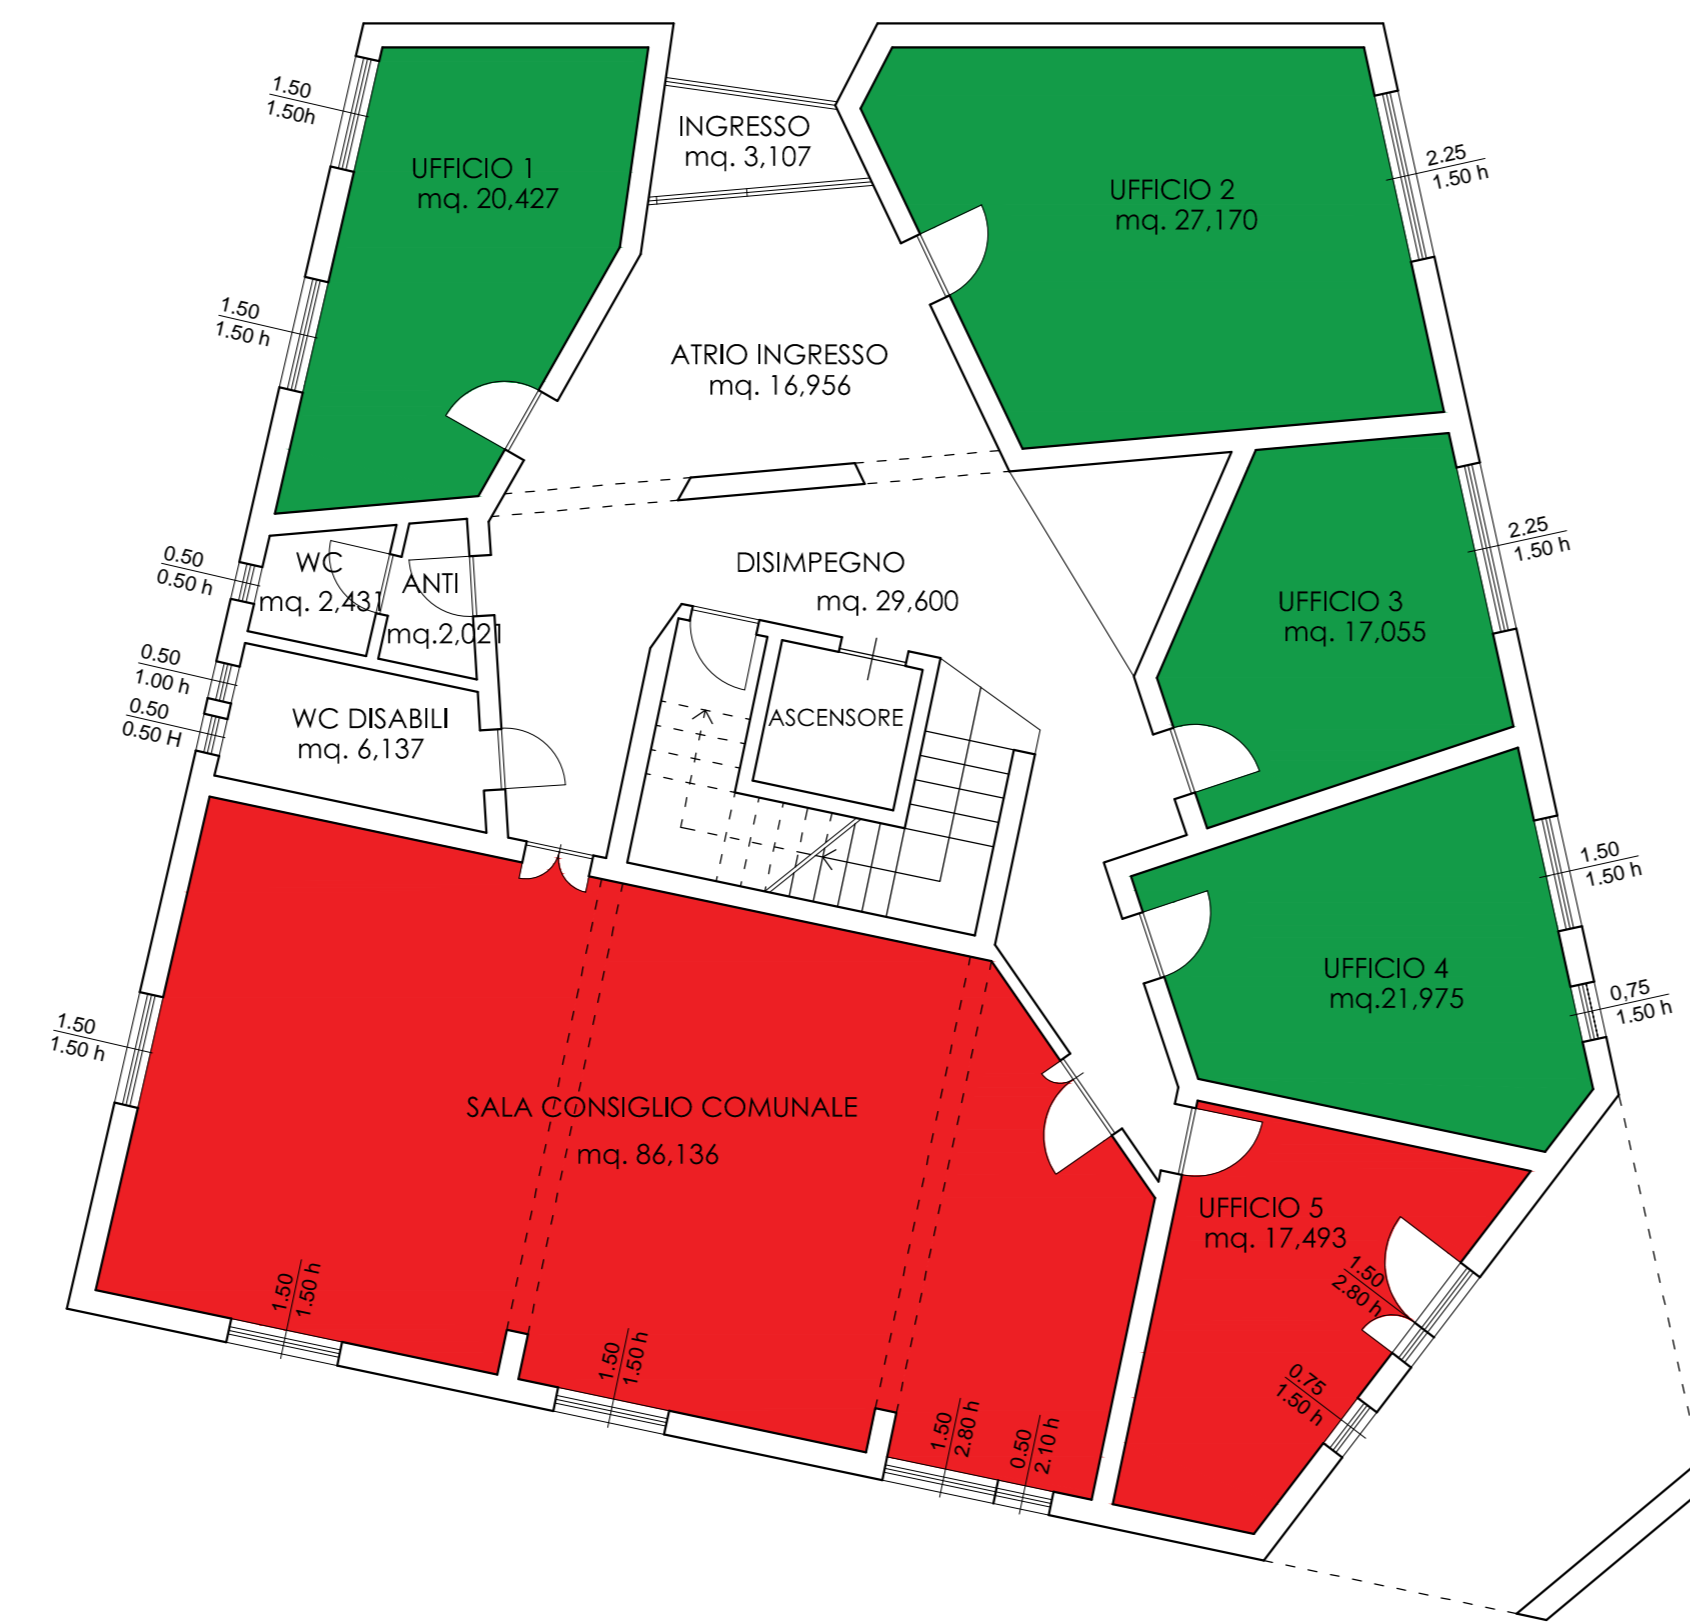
1.50
1.50h

UFFICIO 1
mq. 20,427

INGRESSO
mq. 3,107

UFFICIO 2
mq. 27,170

2.25
1.50 h

1.50
1.50 h

ATRIO INGRESSO
mq. 16,956

2.25
1.50 h

0.50
0.50 h

WC
mq. 2,431

ANTI
mq.2,021

DISIMPEGNO
mq. 29,600

UFFICIO 3
mq. 17,055

0.50
1.00 h

0.50
0.50 H

WC DISABILI
mq. 6,137

ASCENSORE

1.50
1.50 h

UFFICIO 4
mq.21,975

0.75
1.50 h

1.50
1.50 h

SALA CONSIGLIO COMUNALE
mq. 86,136

UFFICIO 5
mq. 17,493

1.50
2.80 h

0.75
1.50 h

1.50
1.50 h

1.50
1.50 h

1.50
2.80 h

0.50
2.10 h